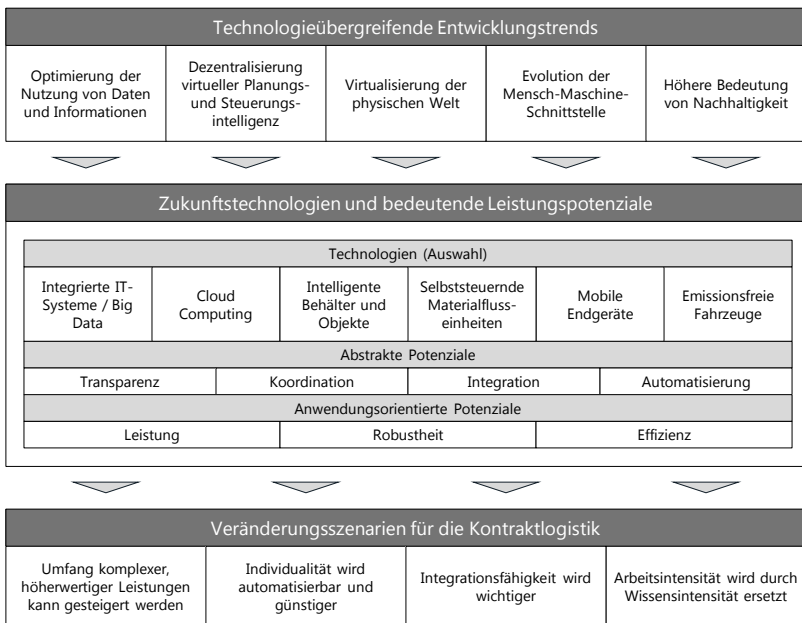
Technologieübergreifende Entwicklungstrends

| Optimierung der Nutzung von Daten und Informationen | Dezentralisierung virtueller Planungs- und Steuerungsintelligenz | Virtualisierung der physischen Welt | Evolution der Mensch-Maschine-Schnittstelle | Höhere Bedeutung von Nachhaltigkeit |
|---|---|---|---|---|

Zukunftstechnologien und bedeutende Leistungspotenziale

Technologien (Auswahl)

| Integrierte IT-Systeme / Big Data | Cloud Computing | Intelligente Behälter und Objekte | Selbststeuernde Materialflusseinheiten | Mobile Endgeräte | Emissionsfreie Fahrzeuge |
|---|---|---|---|---|---|

Abstrakte Potenziale

| Transparenz | Koordination | Integration | Automatisierung |
|---|---|---|---|

Anwendungsorientierte Potenziale

| Leistung | Robustheit | Effizienz |
|---|---|---|

Veränderungsszenarien für die Kontraktlogistik

| Umfang komplexer, höherwertiger Leistungen kann gesteigert werden | Individualität wird automatisierbar und günstiger | Integrationsfähigkeit wird wichtiger | Arbeitsintensität wird durch Wissensintensität ersetzt |
|---|---|---|---|